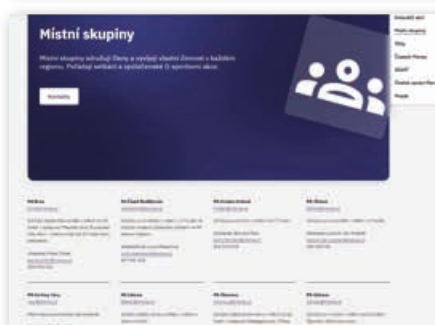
Místní skupiny

Místní skupiny sdružují členy a rozvíjejí vlastní činnost v každém regionu. Pořádají setkání a společenské či sportovní akce.

Kontakty

Aktuální akci
Místní skupiny
Sily
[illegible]
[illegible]
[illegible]
Pravda

MS Brno
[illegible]

MS České Budějovice
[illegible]

MS Hradec Králové
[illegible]

MS Jihlava
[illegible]

MS Karlovy Vary
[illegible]

MS Liberec
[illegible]

MS Olomouc
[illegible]

MS Ostrava
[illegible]